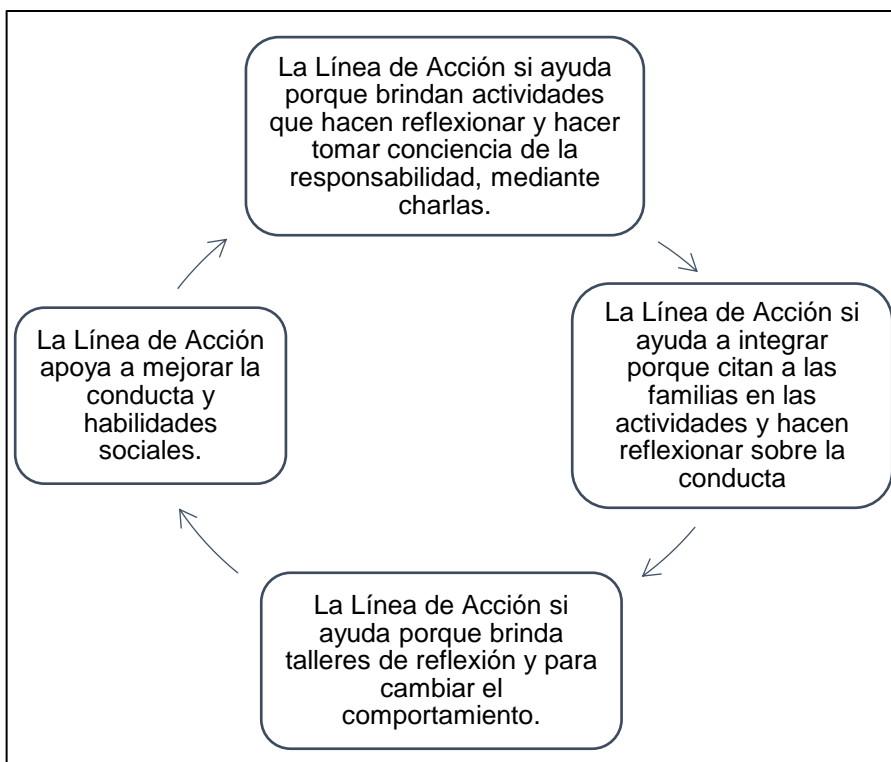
La Línea de Acción si ayuda porque brindan actividades que hacen reflexionar y hacer tomar conciencia de la responsabilidad, mediante charlas.

La Línea de Acción si ayuda a integrar porque citan a las familias en las actividades y hacen reflexionar sobre la conducta

La Línea de Acción si ayuda porque brinda talleres de reflexión y para cambiar el comportamiento.

La Línea de Acción apoya a mejorar la conducta y habilidades sociales.